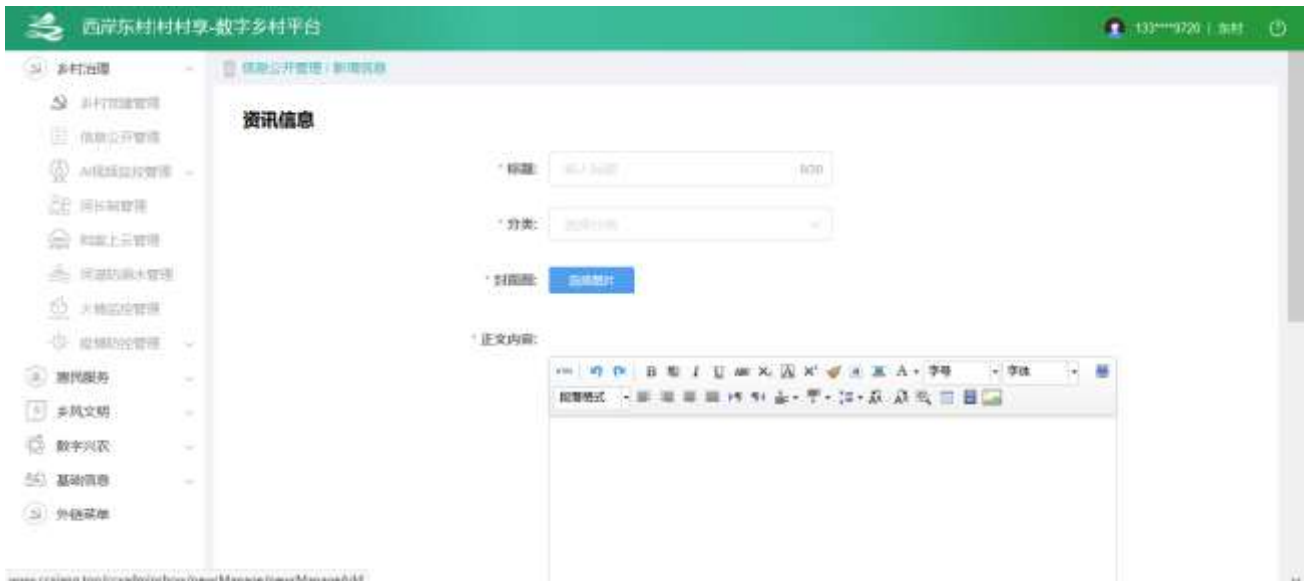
西岸东村村村享-数字乡村平台

133****9726 | 东村

乡村治理
乡村党建管理
信息公开管理
AI视频监控管理
河长制管理
阳光三资管理
河道防洪水管理
火情监控管理
疫情防控管理
惠民服务
乡风文明
数字兴农
基础信息
外链菜单

信息公开管理 / 新增信息

资讯信息

* 标题: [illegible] 0/30

* 分类: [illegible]

* 封面图: 选择图片

* 正文内容:

字号 字体
段落格式

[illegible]